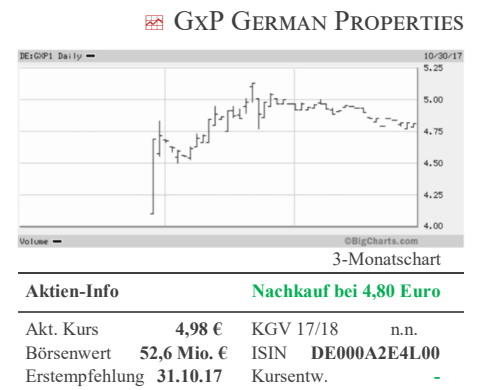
GxP German Properties

DE:GXP1 Daily
10/30/17
5.25
5.00
4.75
4.50
4.25
4.00
Volume
©BigCharts.com

3-Monatschart

Aktien-Info
Nachkauf bei 4,80 Euro

| | | | |
|---|---|---|---|
| Akt. Kurs | 4,98 € | KGV 17/18 | n.n. |
| Börsenwert | 52,6 Mio. € | ISIN | DE000A2E4L00 |
| Erstempfehlung | 31.10.17 | Kursentw. | - |